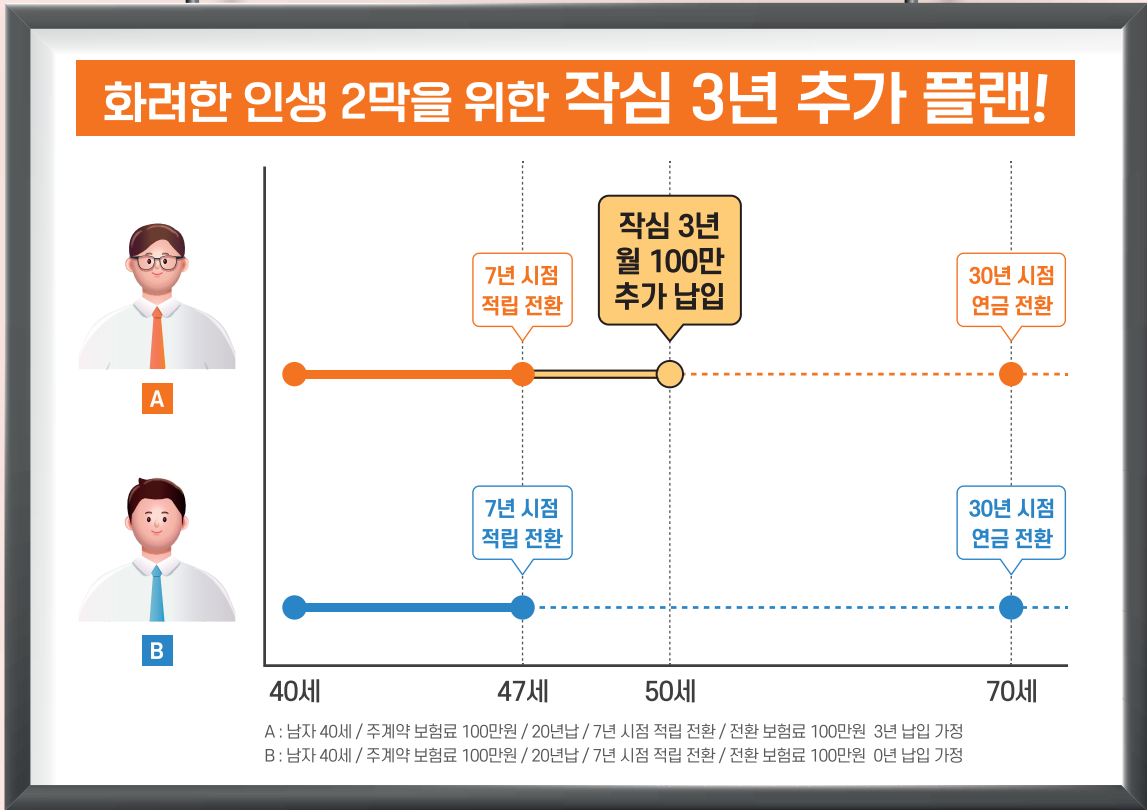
화려한 인생 2막을 위한 작심 3년 추가 플랜!

작심 3년
월 100만
추가 납입

7년 시점
적립 전환

30년 시점
연금 전환

A

7년 시점
적립 전환

30년 시점
연금 전환

B

40세

47세

50세

70세

A : 남자 40세 / 주계약 보험료 100만원 / 20년납 / 7년 시점 적립 전환 / 전환 보험료 100만원 3년 납입 가정
B : 남자 40세 / 주계약 보험료 100만원 / 20년납 / 7년 시점 적립 전환 / 전환 보험료 100만원 0년 납입 가정